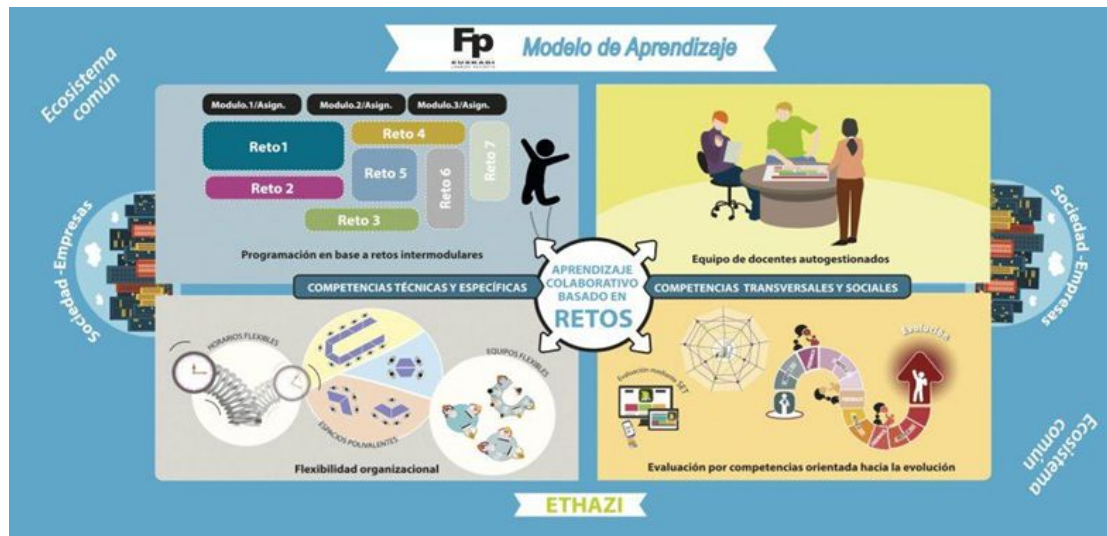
Fp EUSKADI

Modelo de Aprendizaje

Ecosistema común

Sociedad -Empresas

Modulo.1/Asign.

Modulo.2/Asign.

Modulo.3/Asign.

Reto1

Reto 4

Reto 7

Reto 5

Reto 6

Reto 2

Reto 3

Programación en base a retos intermodulares

Equipo de docentes autogestionados

Sociedad -Empresas

COMPETENCIAS TÉCNICAS Y ESPECÍFICAS

APRENDIZAJE COLABORATIVO BASADO EN RETOS

COMPETENCIAS TRANSVERSALES Y SOCIALES

HORARIOS FLEXIBLES

ESPACIOS POLIVALENTES

EQUIPOS FLEXIBLES

Flexibilidad organizacional

Evaluación mediante SET

Evolución

Evaluación por competencias orientada hacia la evolución

Ecosistema común

ETHAZI